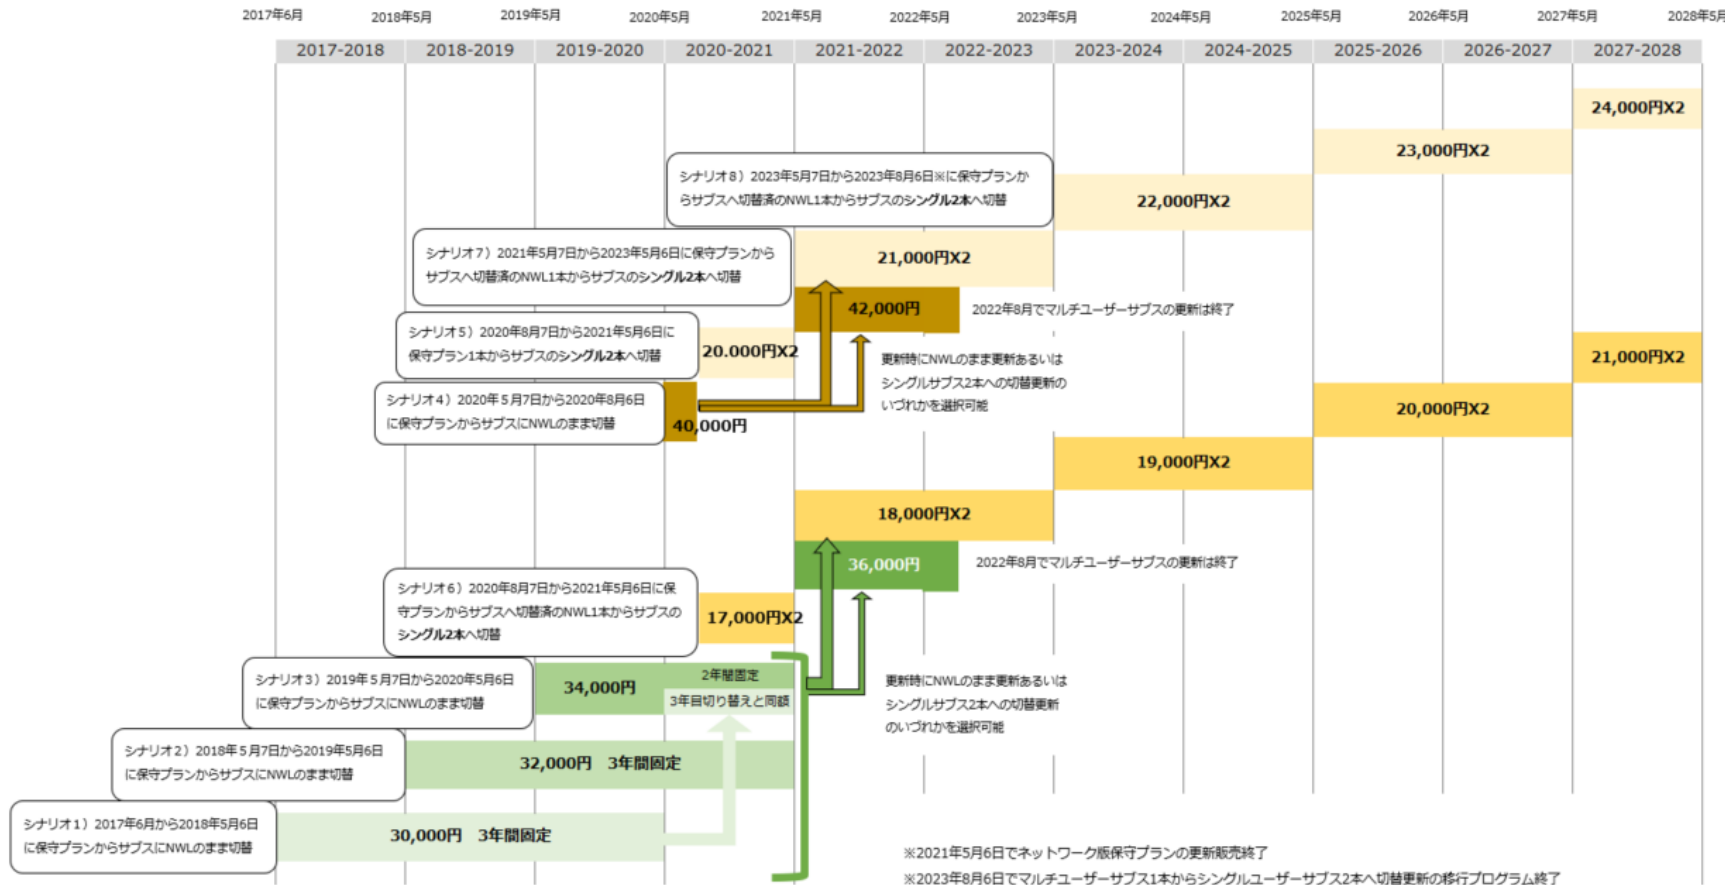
2017年6月 2018年5月 2019年5月 2020年5月 2021年5月 2022年5月 2023年5月 2024年5月 2025年5月 2026年5月 2027年5月 2028年5月

| 2017-2018 | 2018-2019 | 2019-2020 | 2020-2021 | 2021-2022 | 2022-2023 | 2023-2024 | 2024-2025 | 2025-2026 | 2026-2027 | 2027-2028 |
|---|---|---|---|---|---|---|---|---|---|---|

24,000円X2

23,000円X2

シナリオ8）2023年5月7日から2023年8月6日※に保守プランからサブスへ切替済のNWL1本からサブスのシングル2本へ切替

22,000円X2

シナリオ7）2021年5月7日から2023年5月6日に保守プランからサブスへ切替済のNWL1本からサブスのシングル2本へ切替

21,000円X2

42,000円

2022年8月でマルチユーザーサブスの更新は終了

シナリオ5）2020年8月7日から2021年5月6日に保守プラン1本からサブスのシングル2本へ切替

20.000円X2

21,000円X2

更新時にNWLのまま更新あるいはシングルサブス2本への切替更新のいづれかを選択可能

シナリオ4）2020年5月7日から2020年8月6日に保守プランからサブスにNWLのまま切替

40,000円

20,000円X2

19,000円X2

18,000円X2

36,000円

2022年8月でマルチユーザーサブスの更新は終了

シナリオ6）2020年8月7日から2021年5月6日に保守プランからサブスへ切替済のNWL1本からサブスのシングル2本へ切替

17,000円X2

2年間固定

シナリオ3）2019年5月7日から2020年5月6日に保守プランからサブスにNWLのまま切替

34,000円

3年目切り替えと同額

更新時にNWLのまま更新あるいはシングルサブス2本への切替更新のいづれかを選択可能

シナリオ2）2018年5月7日から2019年5月6日に保守プランからサブスにNWLのまま切替

32,000円 3年間固定

シナリオ1）2017年6月から2018年5月6日に保守プランからサブスにNWLのまま切替

30,000円 3年間固定

※2021年5月6日でネットワーク版保守プランの更新販売終了

※2023年8月6日でマルチユーザーサブス1本からシングルユーザーサブス2本へ切替更新の移行プログラム終了